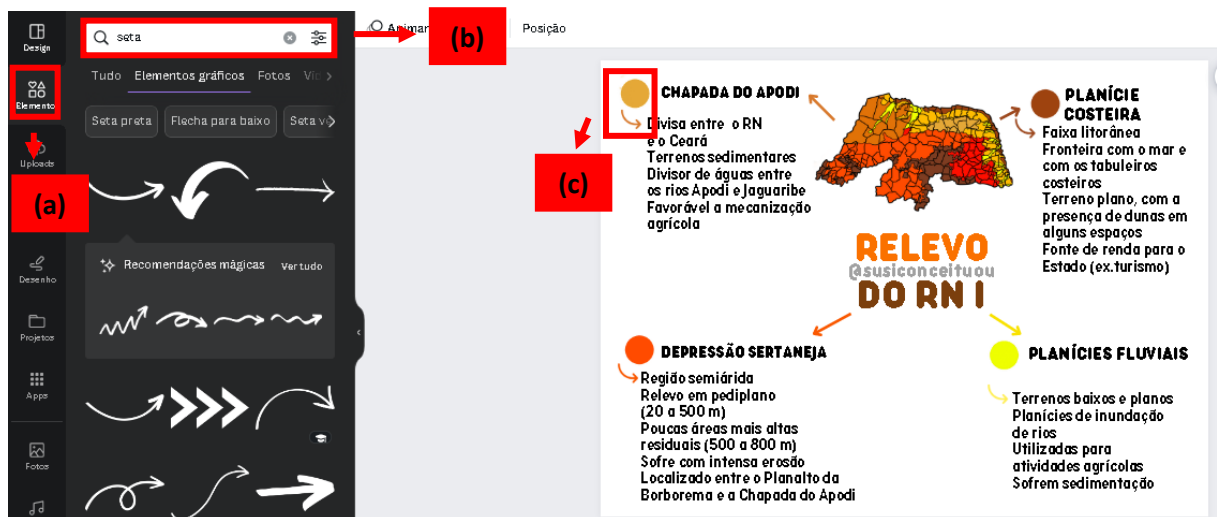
Design

Elemento

Uploads

(a)

Desenho

Projetos

Apps

Fotos

seta

(b)

Animar

Posição

Tudo Elementos gráficos Fotos Víd

Seta preta Flecha para baixo Seta vi

Recomendações mágicas Ver tudo

(c)

CHAPADA DO APODI

Divisa entre o RN e o Ceará
Terrenos sedimentares
Divisor de águas entre os rios Apodi e Jaguaribe
Favorável a mecanização agrícola

PLANÍCIE COSTEIRA

Faixa litorânea
Fronteira com o mar e com os tabuleiros costeiros
Terreno plano, com a presença de dunas em alguns espaços
Fonte de renda para o Estado (ex.turismo)

RELEVO
@susiconceituou
DO RN I

DEPRESSÃO SERTANEJA

Região semiárida
Relevo em pediplano (20 a 500 m)
Poucas áreas mais altas residuais (500 a 800 m)
Sofre com intensa erosão
Localizado entre o Planalto da Borborema e a Chapada do Apodi

PLANÍCIES FLUVIAIS

Terrenos baixos e planos
Planícies de inundação de rios
Utilizadas para atividades agrícolas
Sofrem sedimentação